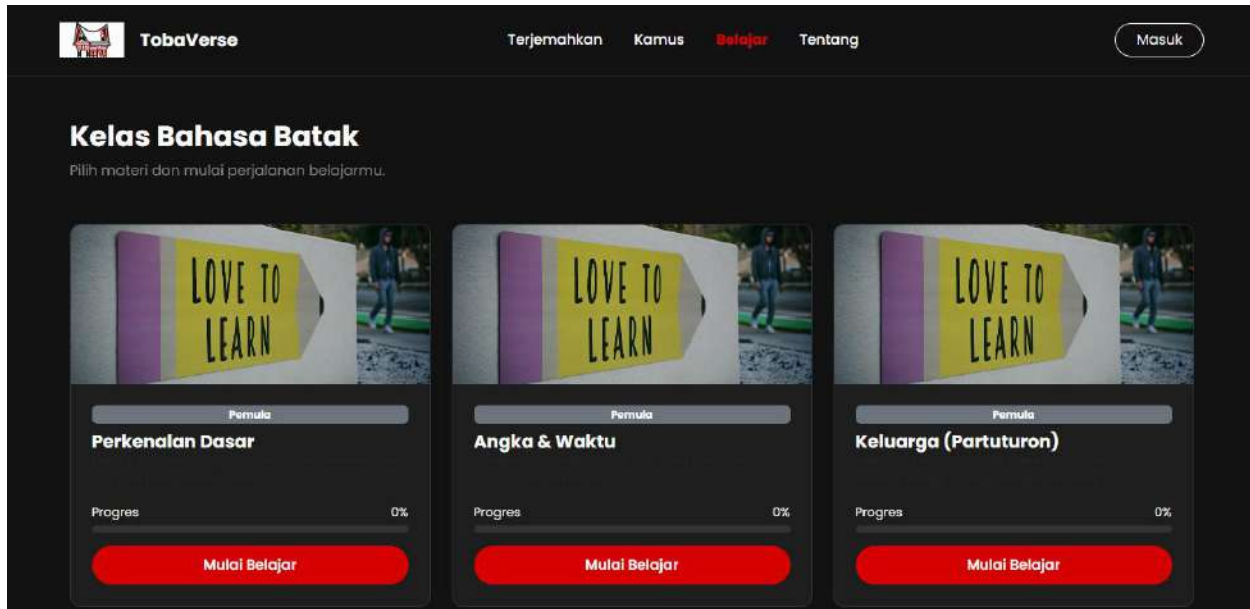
TobaVerse

Terjemahkan Kamus Belajar Tentang

Masuk

Kelas Bahasa Batak

Pilih materi dan mulai perjalanan belajarmu.

LOVE TO LEARN

Pemula

Perkenalan Dasar

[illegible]

Progres 0%

Mulai Belajar

LOVE TO LEARN

Pemula

Angka & Waktu

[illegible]

Progres 0%

Mulai Belajar

LOVE TO LEARN

Pemula

Keluarga (Partuturon)

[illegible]

Progres 0%

Mulai Belajar